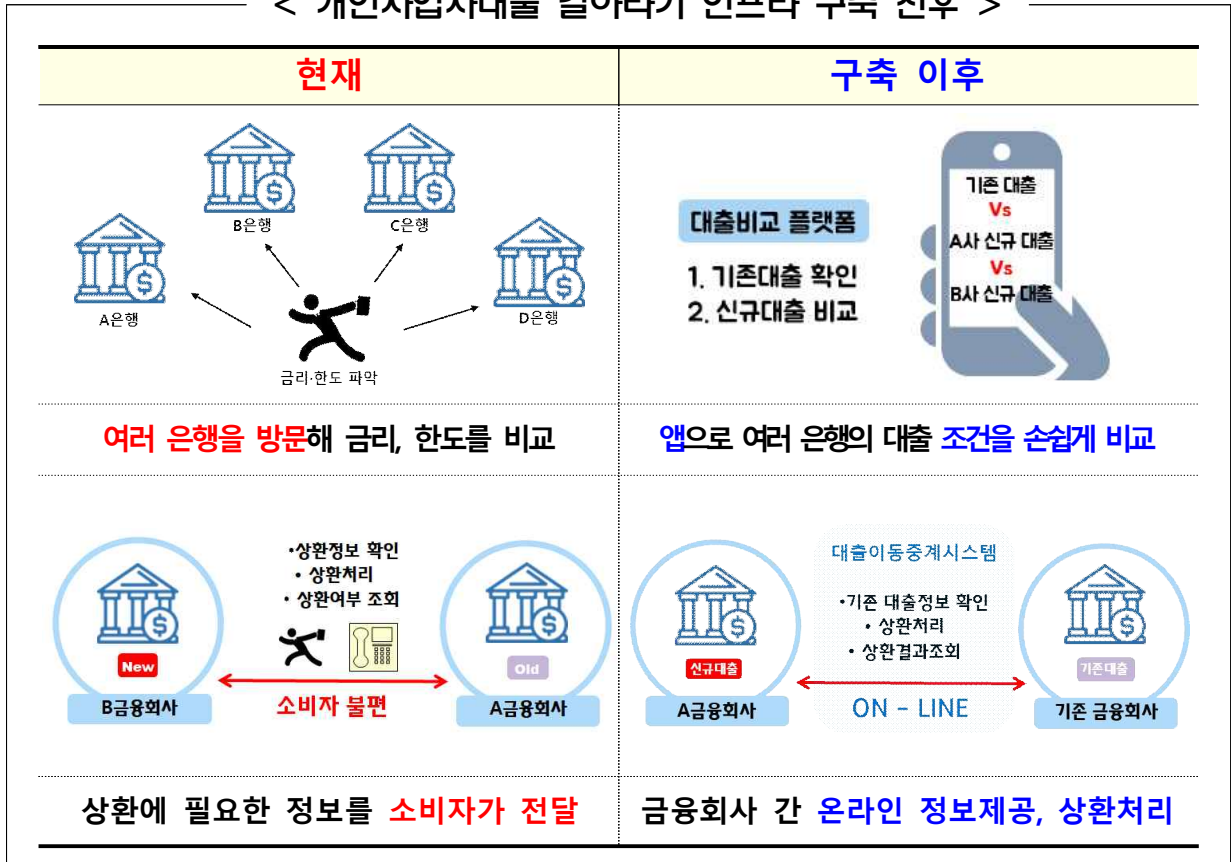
< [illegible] >

| 현재 | 구축 이후 |
|---|---|
| B은행 C은행 A은행 D은행 금리·한도 파악 | 대출비교 플랫폼 1. 기존대출 확인 2. 신규대출 비교 기존 대출 Vs A사 신규 대출 Vs B사 신규 대출 |
| 여러 은행을 방문해 금리, 한도를 비교 | 앱으로 여러 은행의 대출 조건을 손쉽게 비교 |
| •상환정보 확인 • 상환처리 • 상환여부 조회 New B금융회사 소비자 불편 Old A금융회사 | 대출이동중계시스템 •기존 대출정보 확인 • 상환처리 • 상환결과조회 신규대출 A금융회사 ON - LINE 기존대출 기존 금융회사 |
| 상환에 필요한 정보를 소비자가 전달 | 금융회사 간 온라인 정보제공, 상환처리 |